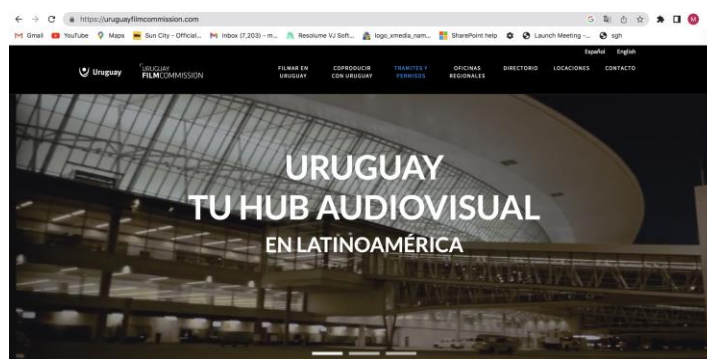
https://uruguayfilmcommission.com

Gmail YouTube Maps Sun City - Official... Inbox (7,203) - m... Resolume VJ Soft... logo_xmedia_nam... SharePoint help Launch Meeting -... sgh

Español English

Uruguay URUGUAY FILMCOMMISSION

FILMAR EN URUGUAY COPRODUCIR CON URUGUAY TRAMITES Y PERMISOS OFICINAS REGIONALES DIRECTORIO LOCACIONES CONTACTO

URUGUAY
TU HUB AUDIOVISUAL
EN LATINOAMÉRICA